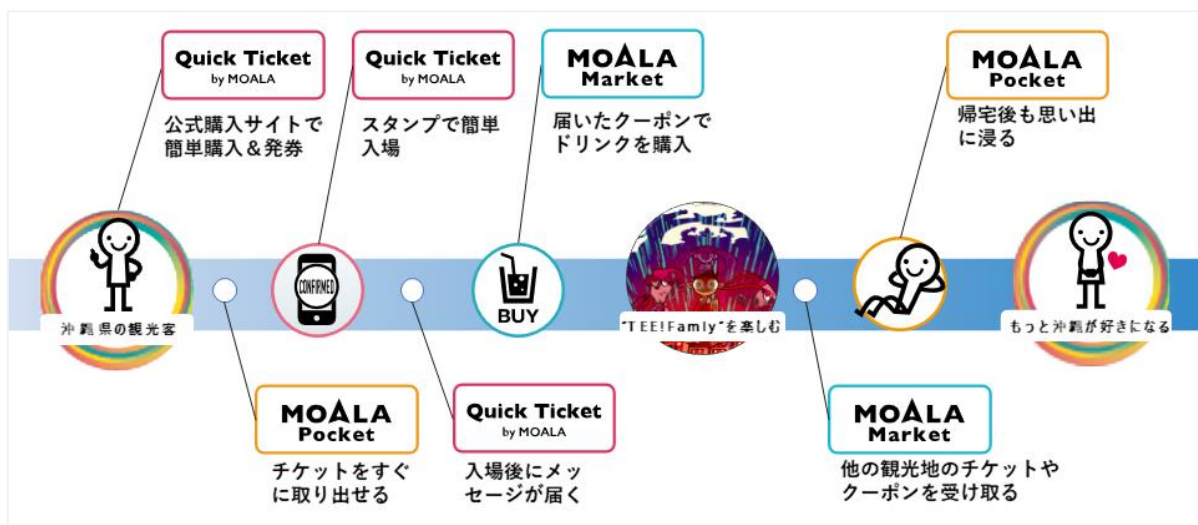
Quick Ticket
by MOALA
公式購入サイトで簡単購入＆発券

Quick Ticket
by MOALA
スタンプで簡単入場

MOALA
Market
届いたクーポンでドリンクを購入

MOALA
Pocket
帰宅後も思い出に浸る

沖縄県の観光客

CONFIRMED

BUY

"TEE!Famly"を楽しむ

もっと沖縄が好きになる

MOALA
Pocket
チケットをすぐに取り出せる

Quick Ticket
by MOALA
入場後にメッセージが届く

MOALA
Market
他の観光地のチケットやクーポンを受け取る